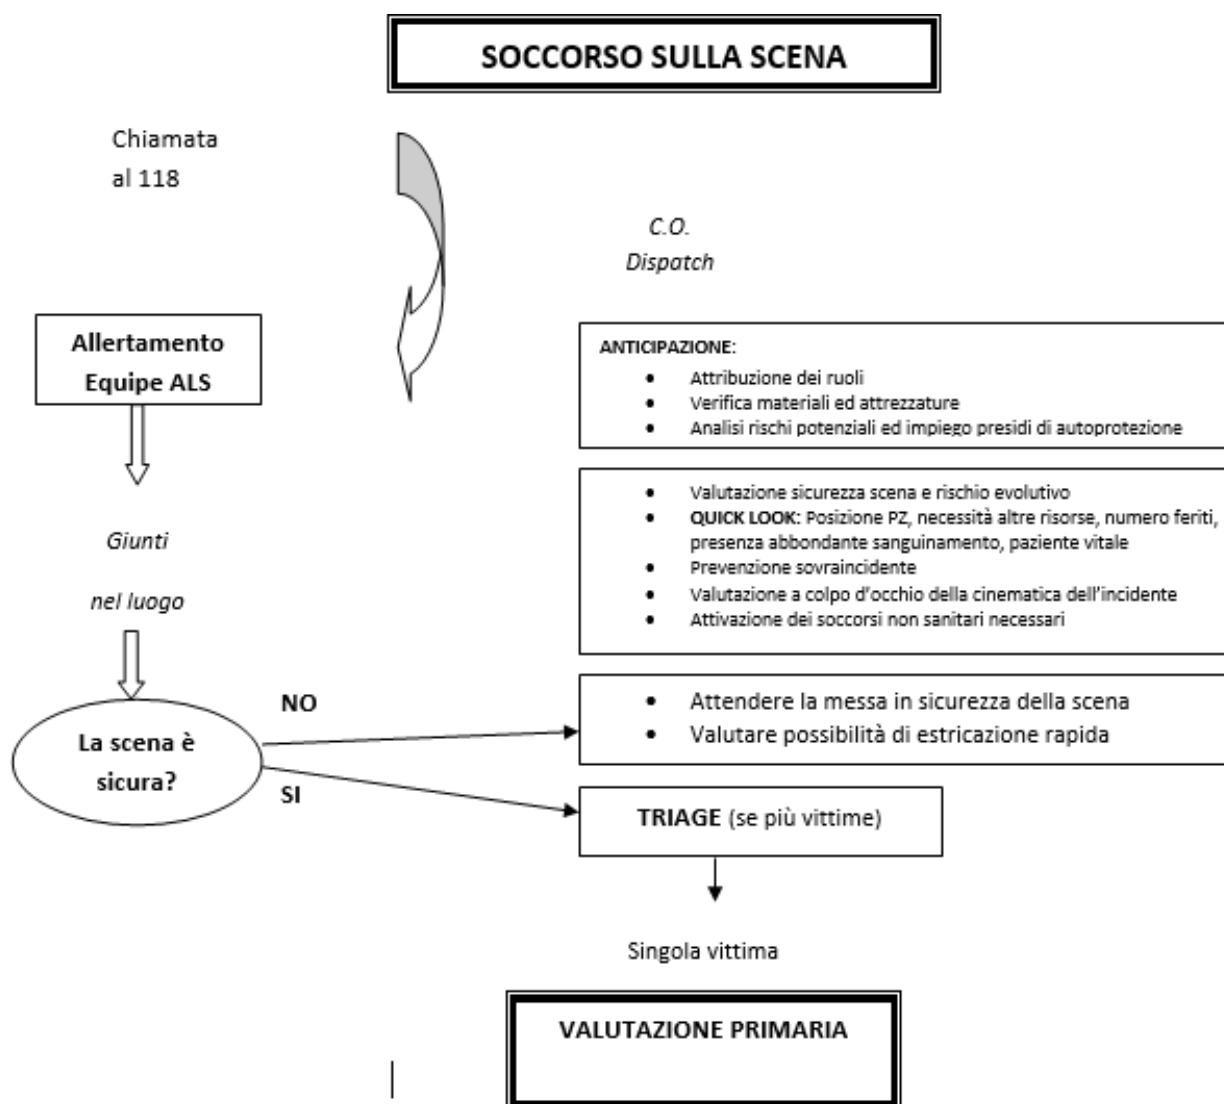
SOCCORSO SULLA SCENA

Chiamata al 118

C.O. Dispatch

Allertamento Equipe ALS

ANTICIPAZIONE:
- Attribuzione dei ruoli
- Verifica materiali ed attrezzature
- Analisi rischi potenziali ed impiego presidi di autoprotezione

- Valutazione sicurezza scena e rischio evolutivo
- QUICK LOOK: Posizione PZ, necessità altre risorse, numero feriti, presenza abbondante sanguinamento, paziente vitale
- Prevenzione sovraincidente
- Valutazione a colpo d'occhio della cinematica dell'incidente
- Attivazione dei soccorsi non sanitari necessari

Giunti

nel luogo

La scena è sicura?

NO

- Attendere la messa in sicurezza della scena
- Valutare possibilità di estricazione rapida

SI

TRIAGE (se più vittime)

Singola vittima

VALUTAZIONE PRIMARIA